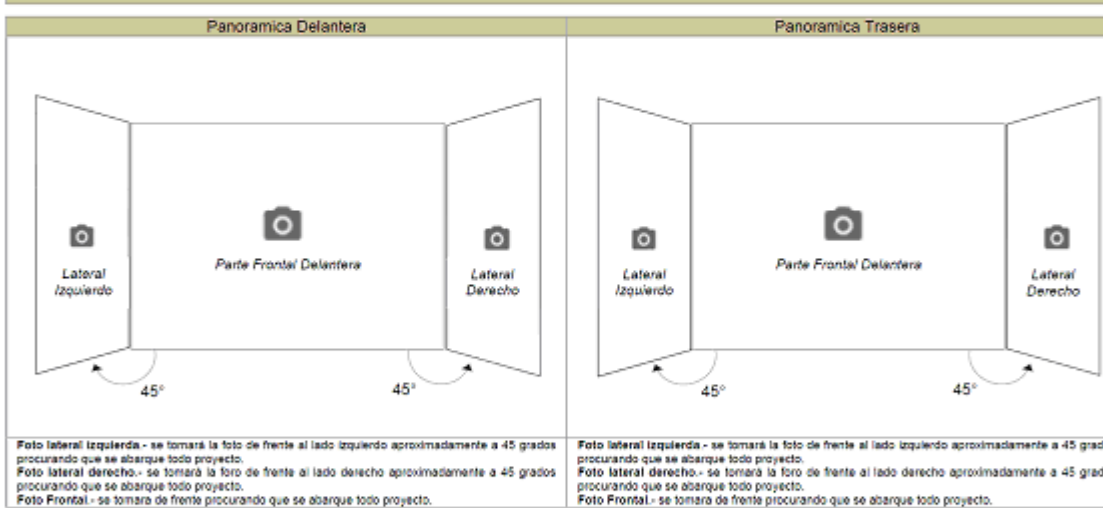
| Panoramica Delantera | Panoramica Trasera |
|---|---|
| Lateral Izquierdo Parte Frontal Delantera Lateral Derecho 45° 45° | Lateral Izquierdo Parte Frontal Delantera Lateral Derecho 45° 45° |
| **Foto lateral izquierda** - se tomará la foto de frente al lado izquierdo aproximadamente a 45 grados procurando que se abarque todo proyecto. **Foto lateral derecho**.- se tomará la foro de frente al lado derecho aproximadamente a 45 grados procurando que se abarque todo proyecto. **Foto Frontal**.- se tomara de frente procurando que se abarque todo proyecto. | **Foto lateral izquierda** - se tomará la foto de frente al lado izquierdo aproximadamente a 45 grad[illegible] procurando que se abarque todo proyecto. **Foto lateral derecho**.- se tomará la foro de frente al lado derecho aproximadamente a 45 grad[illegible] procurando que se abarque todo proyecto. **Foto Frontal**.- se tomara de frente procurando que se abarque todo proyecto. |